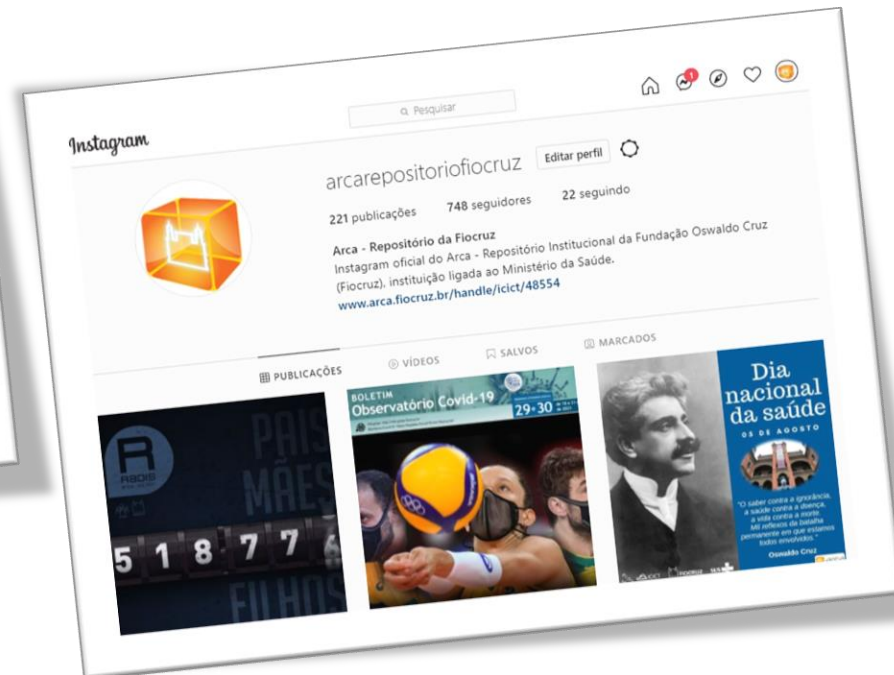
Pesquisar

Instagram

arcarepositoriofiocruz Editar perfil

221 publicações 748 seguidores 22 seguindo

Arca - Repositório da Fiocruz
Instagram oficial do Arca - Repositório Institucional da Fundação Oswaldo Cruz (Fiocruz), instituição ligada ao Ministério da Saúde.
www.arca.fiocruz.br/handle/icict/48554

PUBLICAÇÕES VÍDEOS SALVOS MARCADOS

PAIS
MÃES
FILHOS
5 1 8 7 7

BOLETIM
Observatório Covid-19
29-30

Dia nacional da saúde
05 DE AGOSTO
"O saber contra a ignorância, a saúde contra a doença, a vida contra a morte. Mil reflexos da batalha permanente em que estamos todos envolvidos."
Oswaldo Cruz